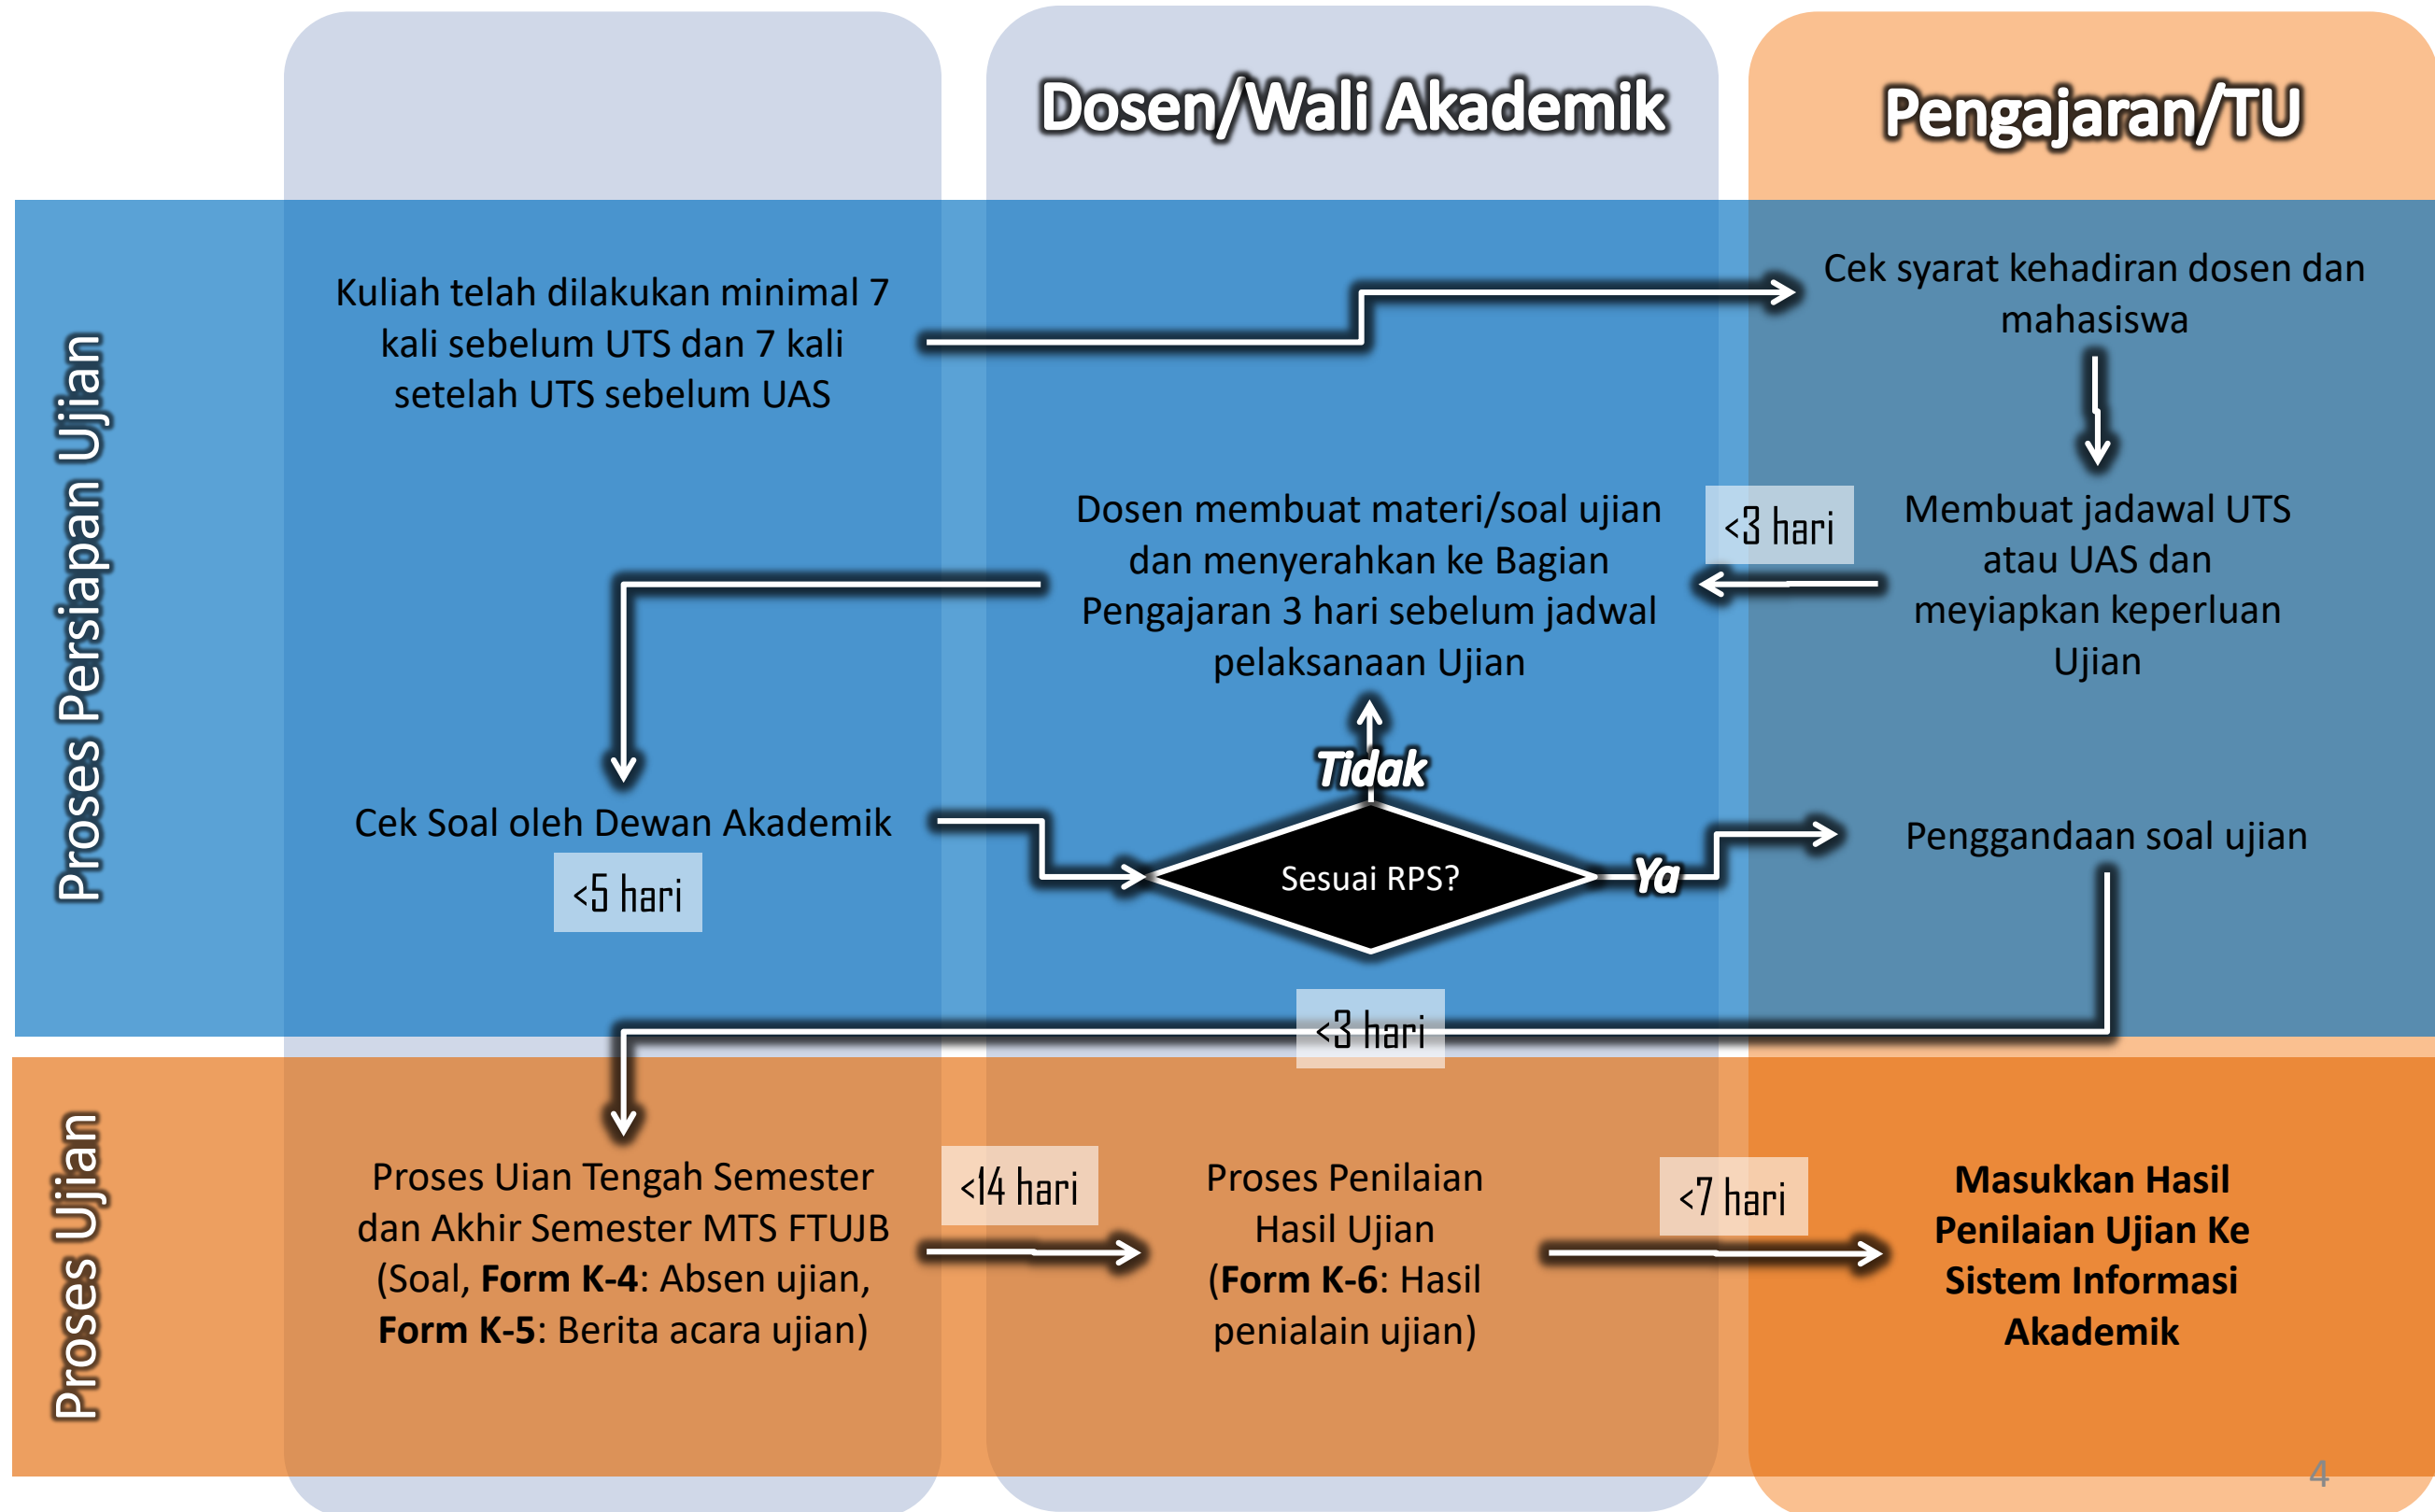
Dosen/Wali Akademik

Pengajaran/TU

Proses Persiapan Ujian

Kuliah telah dilakukan minimal 7 kali sebelum UTS dan 7 kali setelah UTS sebelum UAS

Cek syarat kehadiran dosen dan mahasiswa

Dosen membuat materi/soal ujian dan menyerahkan ke Bagian Pengajaran 3 hari sebelum jadwal pelaksanaan Ujian

<3 hari

Membuat jadawal UTS atau UAS dan meyiapkan keperluan Ujian

Tidak

Cek Soal oleh Dewan Akademik

<5 hari

Sesuai RPS?

Ya

Penggandaan soal ujian

<3 hari

Proses Ujian

Proses Uian Tengah Semester dan Akhir Semester MTS FTUJB (Soal, **Form K-4**: Absen ujian, **Form K-5**: Berita acara ujian)

<14 hari

Proses Penilaian Hasil Ujian (**Form K-6**: Hasil penialain ujian)

<7 hari

**Masukkan Hasil Penilaian Ujian Ke Sistem Informasi Akademik**

4